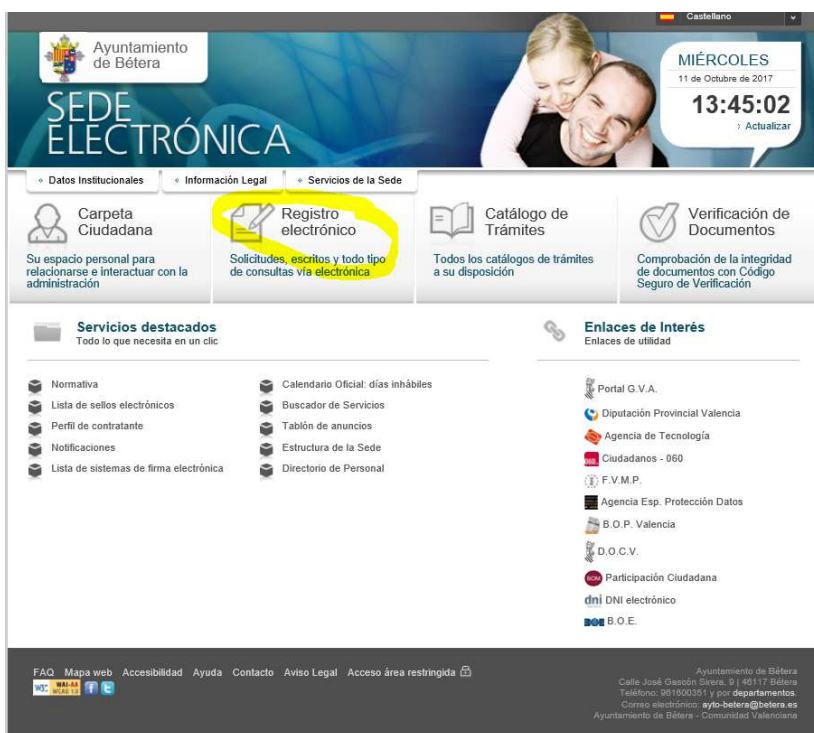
Castellano

Ayuntamiento de Bétera

SEDE ELECTRÓNICA

MIÉRCOLES
11 de Octubre de 2017
13:45:02
› Actualizar

» Datos Institucionales
» Información Legal
» Servicios de la Sede

Carpeta Ciudadana
Su espacio personal para relacionarse e interactuar con la administración

Registro electrónico
Solicitudes, escritos y todo tipo de consultas vía electrónica

Catálogo de Trámites
Todos los catálogos de trámites a su disposición

Verificación de Documentos
Comprobación de la integridad de documentos con Código Seguro de Verificación

Servicios destacados
Todo lo que necesita en un clic

Normativa
Lista de sellos electrónicos
Perfil de contratante
Notificaciones
Lista de sistemas de firma electrónica
Calendario Oficial: días inhábiles
Buscador de Servicios
Tablón de anuncios
Estructura de la Sede
Directorio de Personal

Enlaces de Interés
Enlaces de utilidad

Portal G.V.A.
Diputación Provincial Valencia
Agencia de Tecnología
Ciudadanos - 060
F.V.M.P.
Agencia Esp. Protección Datos
B.O.P. Valencia
D.O.C.V.
Participación Ciudadana
dni DNI electrónico
BOE B.O.E.

FAQ Mapa web Accesibilidad Ayuda Contacto Aviso Legal Acceso área restringida

Ayuntamiento de Bétera
Calle José Gascón Sirera, 9 | 46117 Bétera
Teléfono: 961600351 y por departamentos.
Correo electrónico: ayto-betera@betera.es
Ayuntamiento de Bétera - Comunidad Valenciana